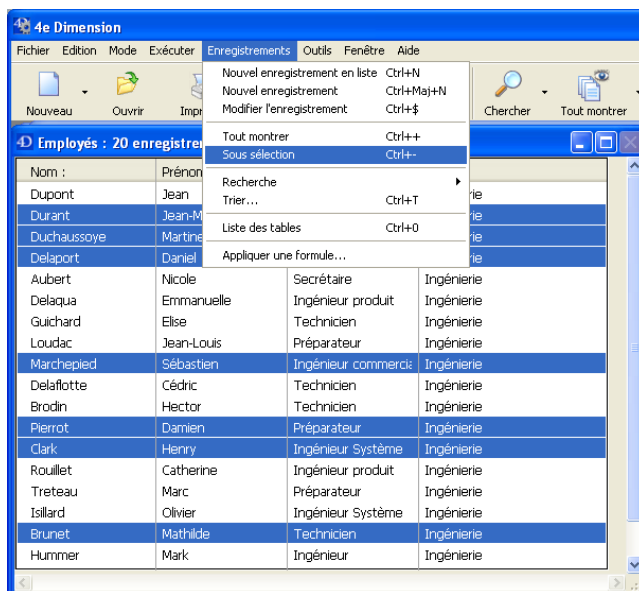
4e Dimension

Fichier Edition Mode Exécuter Enregistrements Outils Fenêtre Aide

Nouveau Ouvrir Impr Chercher Tout montrer

Nouvel enregistrement en liste Ctrl+N
Nouvel enregistrement Ctrl+Maj+N
Modifier l'enregistrement Ctrl+$
Tout montrer Ctrl++
Sous sélection Ctrl+-
Recherche
Trier... Ctrl+T
Liste des tables Ctrl+0
Appliquer une formule...

Employés : 20 enregistre

| Nom : | Prénom | | |
|---|---|---|---|
| Dupont | Jean | | rie |
| Durant | Jean-M | | rie |
| Duchaussoye | Martine | | rie |
| Delaport | Daniel | | rie |
| Aubert | Nicole | Secrétaire | Ingénierie |
| Delaqua | Emmanuelle | Ingénieur produit | Ingénierie |
| Guichard | Elise | Technicien | Ingénierie |
| Loudac | Jean-Louis | Préparateur | Ingénierie |
| Marchepied | Sébastien | Ingénieur commercia | Ingénierie |
| Delaflotte | Cédric | Technicien | Ingénierie |
| Brodin | Hector | Technicien | Ingénierie |
| Pierrot | Damien | Préparateur | Ingénierie |
| Clark | Henry | Ingénieur Système | Ingénierie |
| Rouillet | Catherine | Ingénieur produit | Ingénierie |
| Treteau | Marc | Préparateur | Ingénierie |
| Isillard | Olivier | Ingénieur Système | Ingénierie |
| Brunet | Mathilde | Technicien | Ingénierie |
| Hummer | Mark | Ingénieur | Ingénierie |